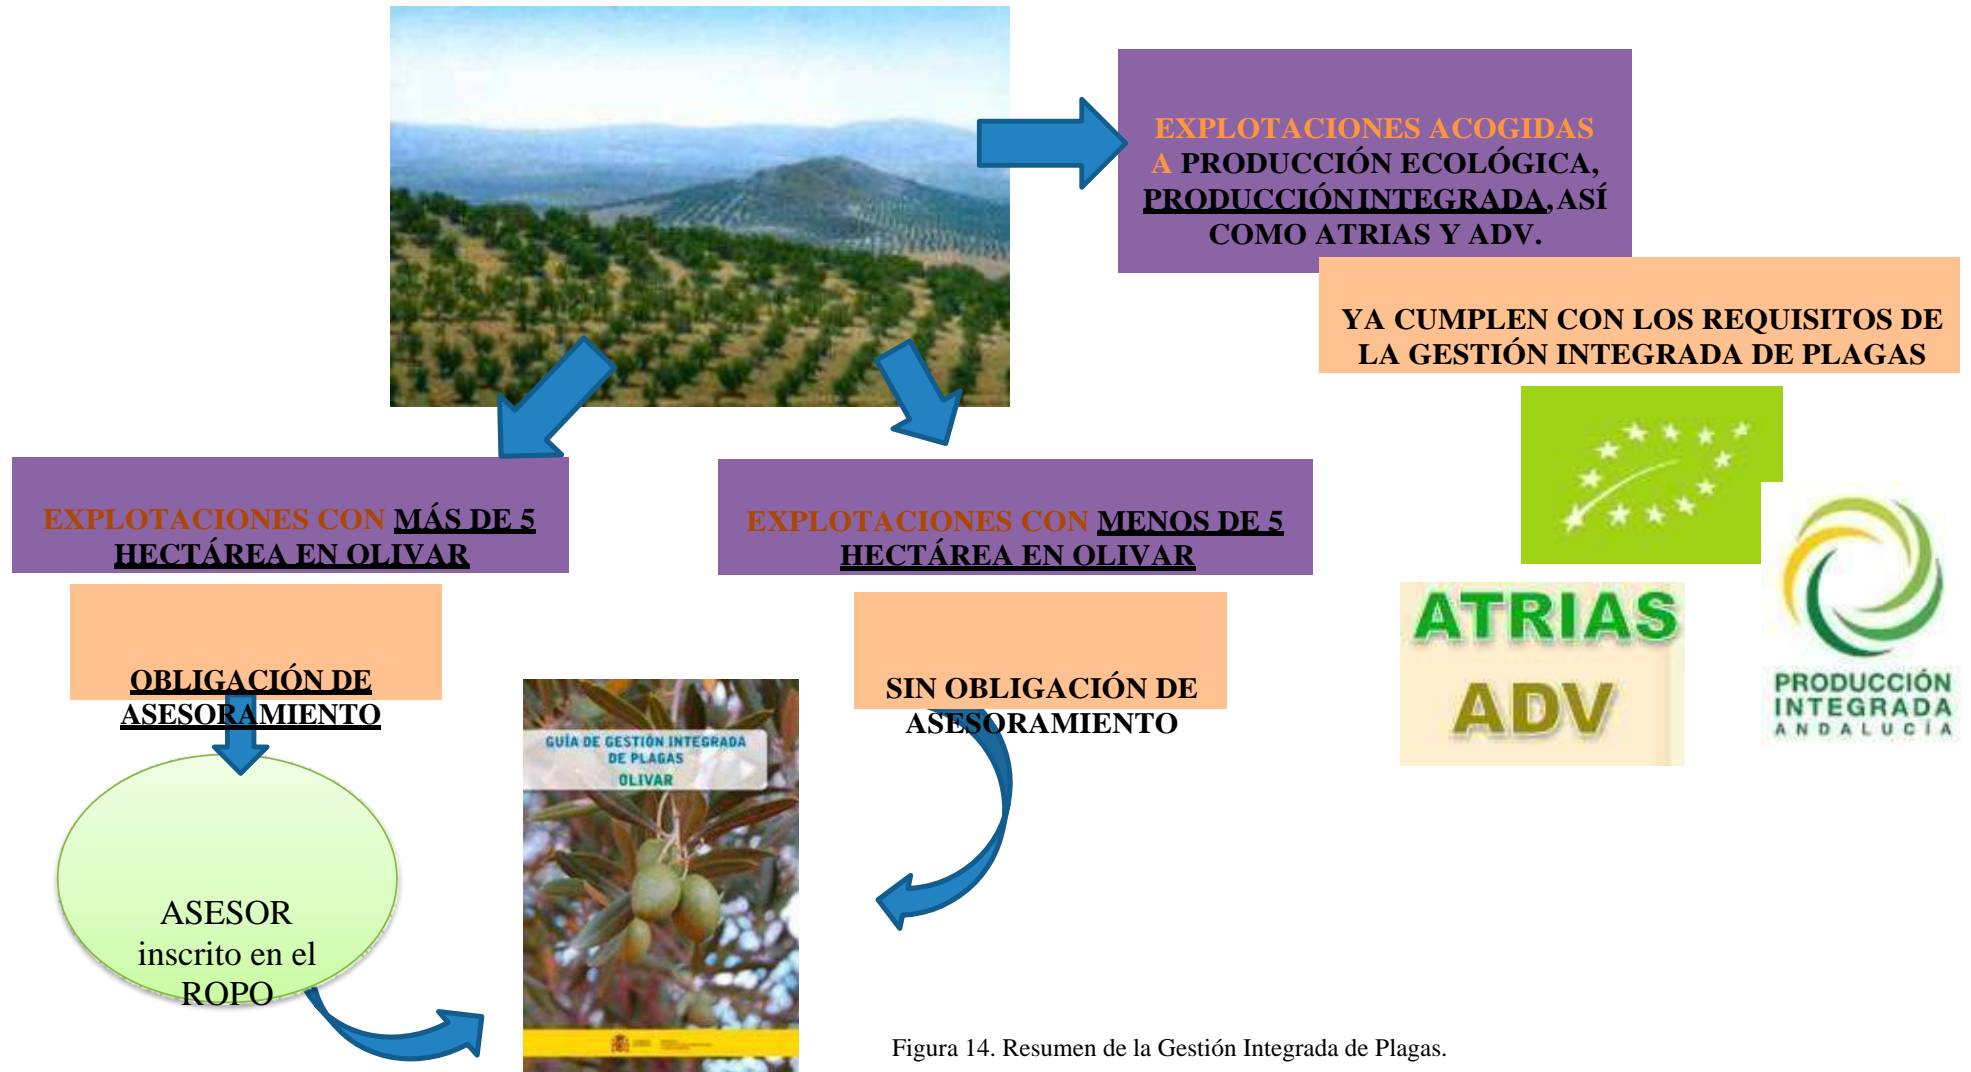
EXPLOTACIONES ACOGIDAS A PRODUCCIÓN ECOLÓGICA, PRODUCCIÓN INTEGRADA, ASÍ COMO ATRIAS Y ADV.

YA CUMPLEN CON LOS REQUISITOS DE LA GESTIÓN INTEGRADA DE PLAGAS

EXPLOTACIONES CON MÁS DE 5 HECTÁREA EN OLIVAR

OBLIGACIÓN DE ASESORAMIENTO

ASESOR inscrito en el ROPO

GUÍA DE GESTIÓN INTEGRADA DE PLAGAS OLIVAR

EXPLOTACIONES CON MENOS DE 5 HECTÁREA EN OLIVAR

SIN OBLIGACIÓN DE ASESORAMIENTO

ATRIAS ADV

PRODUCCIÓN INTEGRADA ANDALUCÍA

Figura 14. Resumen de la Gestión Integrada de Plagas.